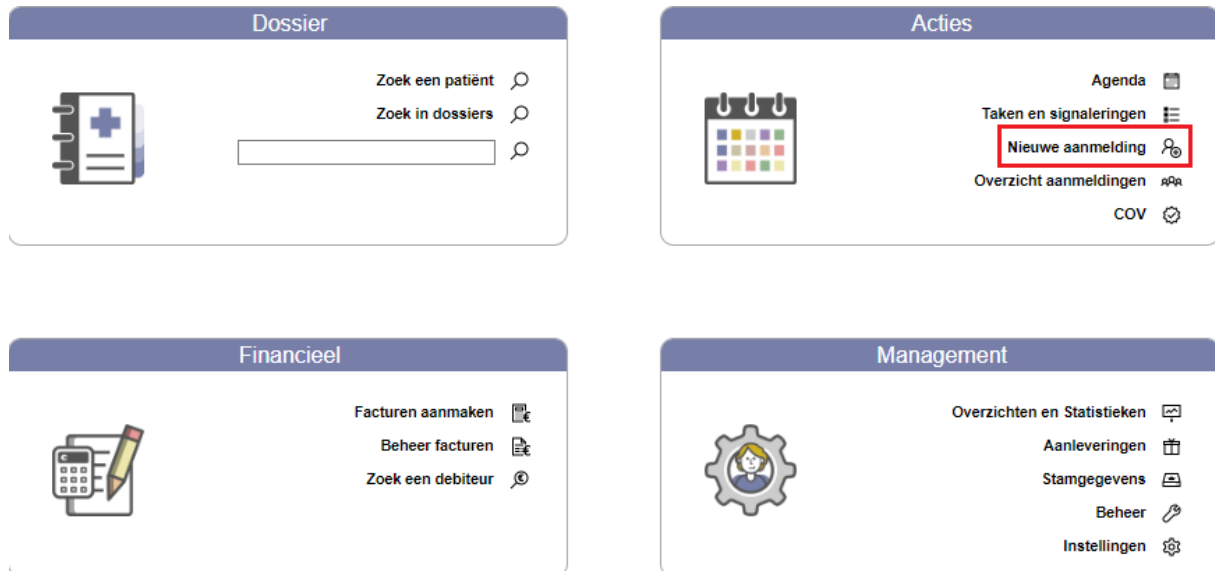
Dossier

Zoek een patiënt
Zoek in dossiers

Acties

Agenda
Taken en signaleringen
Nieuwe aanmelding
Overzicht aanmeldingen
COV

Financieel

Facturen aanmaken
Beheer facturen
Zoek een debiteur

Management

Overzichten en Statistieken
Aanleveringen
Stamgegevens
Beheer
Instellingen